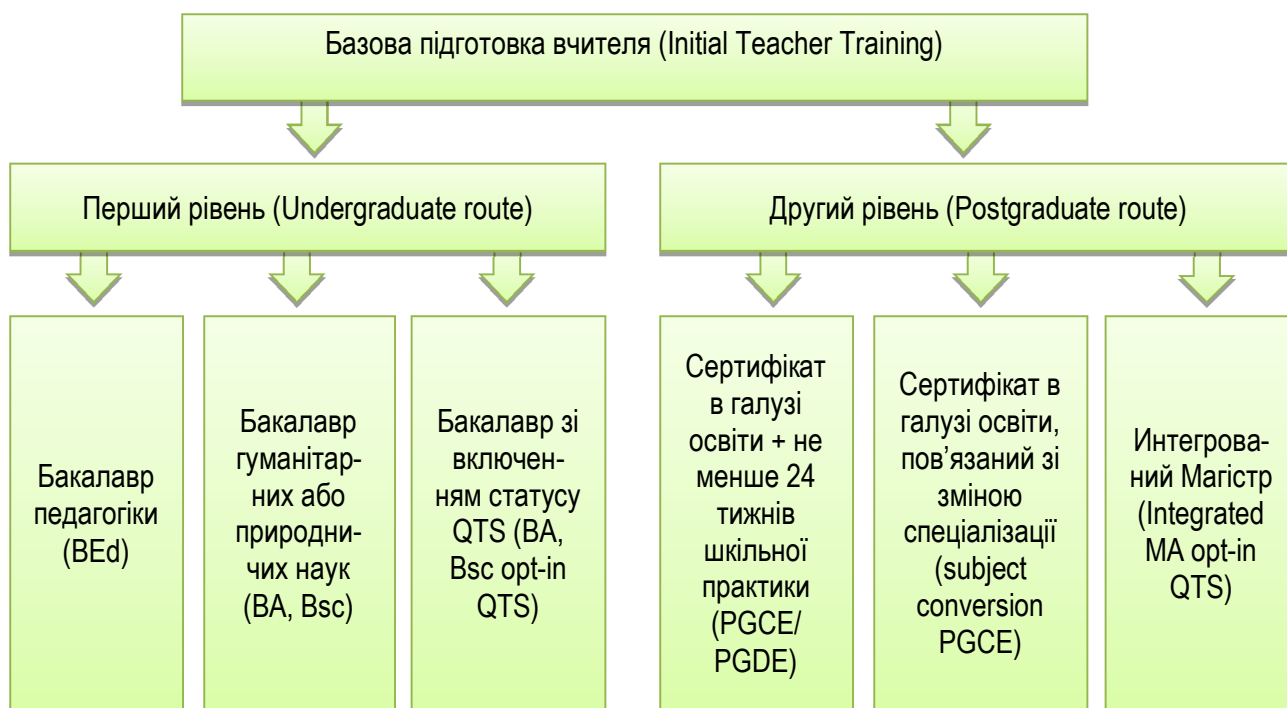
Базова підготовка вчителя (Initial Teacher Training)

Перший рівень (Undergraduate route)

Другий рівень (Postgraduate route)

Бакалавр педагогіки (BEd)

Бакалавр гуманітарних або природничих наук (BA, Bsc)

Бакалавр зі включенням статусу QTS (BA, Bsc opt-in QTS)

Сертифікат в галузі освіти + не менше 24 тижнів шкільної практики (PGCE/ PGDE)

Сертифікат в галузі освіти, пов’язаний зі зміною спеціалізації (subject conversion PGCE)

Интегрований Магістр (Integrated MA opt-in QTS)